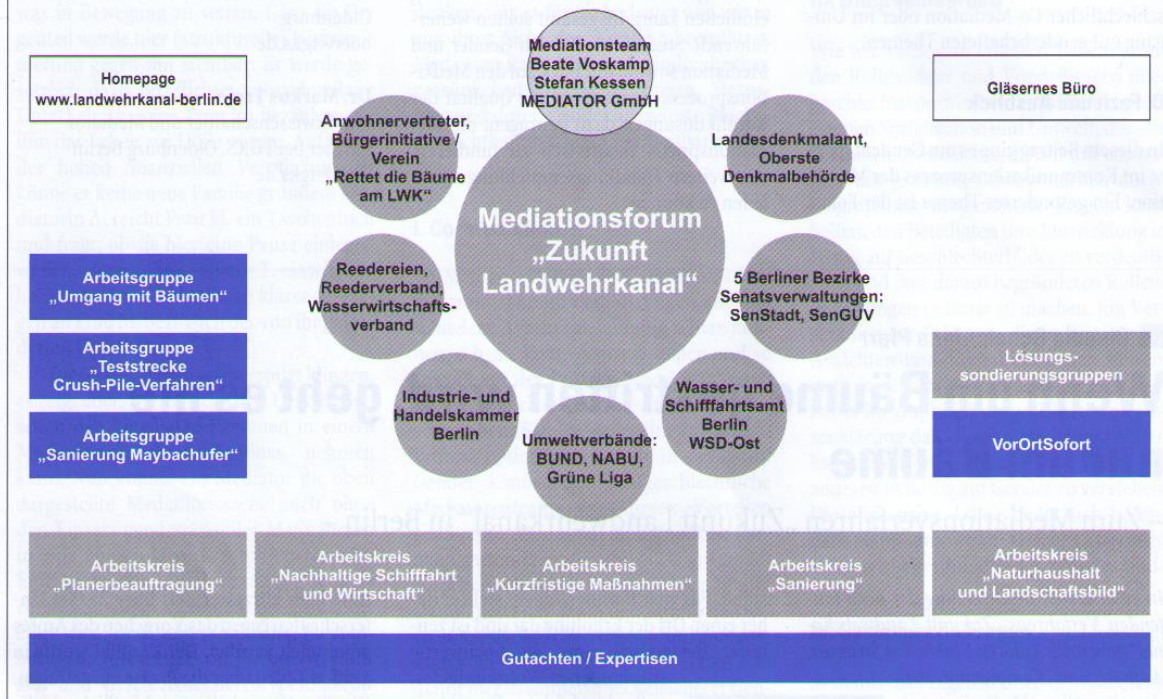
Homepage
www.landwehrkanal-berlin.de

Mediationsteam
Beate Voskamp
Stefan Kessen
MEDIATOR GmbH

Gläsernes Büro

Anwohnervertreter, Bürgerinitiative / Verein „Rettet die Bäume am LWK"

Landesdenkmalamt, Oberste Denkmalbehörde

Mediationsforum „Zukunft Landwehrkanal"

Arbeitsgruppe „Umgang mit Bäumen"

Reedereien, Reederverband, Wasserwirtschaftsverband

5 Berliner Bezirke Senatsverwaltungen: SenStadt, SenGUV

Arbeitsgruppe „Teststrecke Crush-Pile-Verfahren"

Lösungssondierungsgruppen

Arbeitsgruppe „Sanierung Maybachufer"

Industrie- und Handelskammer Berlin

Wasser- und Schifffahrtsamt Berlin WSD-Ost

Umweltverbände: BUND, NABU, Grüne Liga

VorOrtSofort

Arbeitskreis „Planerbeauftragung"

Arbeitskreis „Nachhaltige Schifffahrt und Wirtschaft"

Arbeitskreis „Kurzfristige Maßnahmen"

Arbeitskreis „Sanierung"

Arbeitskreis „Naturhaushalt und Landschaftsbild"

Gutachten / Expertisen